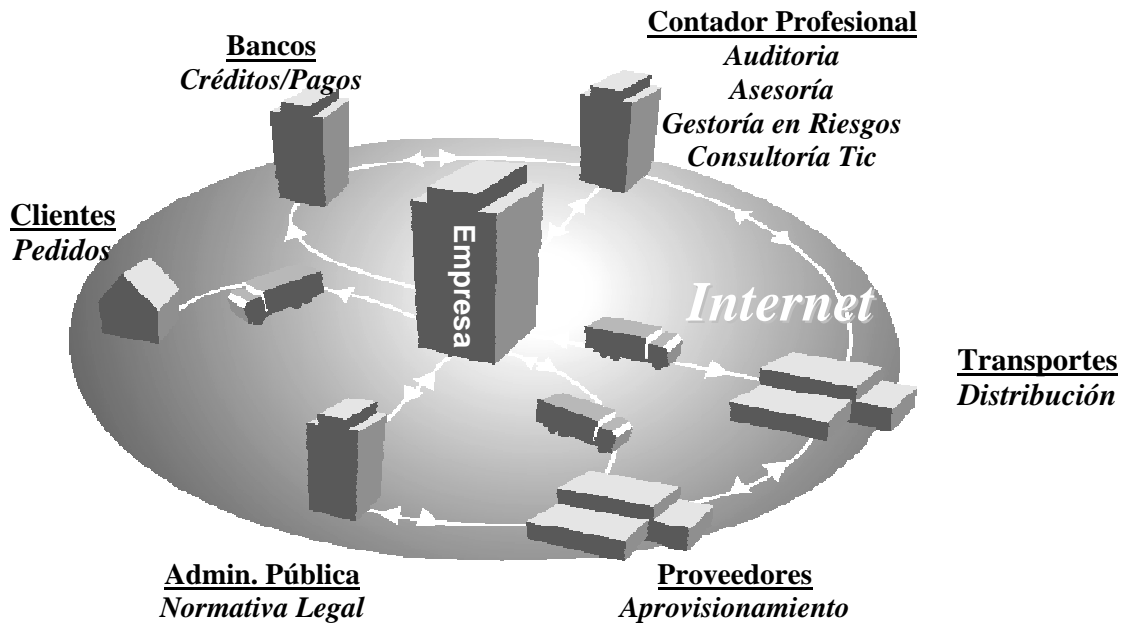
Contador Profesional
Auditoria
Asesoría
Gestoría en Riesgos
Consultoría Tic

Bancos
Créditos/Pagos

Clientes
Pedidos

Empresa

Internet

Transportes
Distribución

Admin. Pública
Normativa Legal

Proveedores
Aprovisionamiento